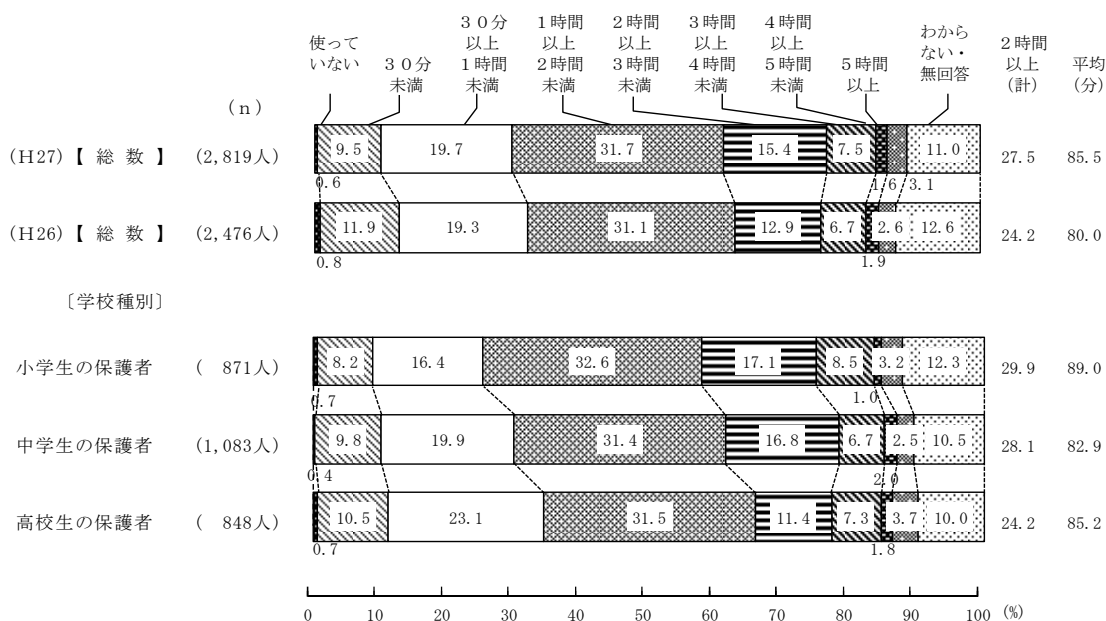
使っていない　３０分未満　３０分以上１時間未満　１時間以上２時間未満　２時間以上３時間未満　３時間以上４時間未満　４時間以上５時間未満　５時間以上　わからない・無回答　２時間以上（計）　平均（分）

（n）

| | | | | | | | | | | | 2時間以上（計） | 平均（分） |
|---|---|---|---|---|---|---|---|---|---|---|---|---|
| (H27)【 総 数 】 | (2,819人) | 0.6 | 9.5 | 19.7 | 31.7 | 15.4 | 7.5 | 1.6 | 3.1 | 11.0 | 27.5 | 85.5 |
| (H26)【 総 数 】 | (2,476人) | 0.8 | 11.9 | 19.3 | 31.1 | 12.9 | 6.7 | 1.9 | 2.6 | 12.6 | 24.2 | 80.0 |

〔学校種別〕

| | | | | | | | | | | | | |
|---|---|---|---|---|---|---|---|---|---|---|---|---|
| 小学生の保護者 | ( 871人) | 0.7 | 8.2 | 16.4 | 32.6 | 17.1 | 8.5 | 1.0 | 3.2 | 12.3 | 29.9 | 89.0 |
| 中学生の保護者 | (1,083人) | 0.4 | 9.8 | 19.9 | 31.4 | 16.8 | 6.7 | 2.0 | 2.5 | 10.5 | 28.1 | 82.9 |
| 高校生の保護者 | ( 848人) | 0.7 | 10.5 | 23.1 | 31.5 | 11.4 | 7.3 | 1.8 | 3.7 | 10.0 | 24.2 | 85.2 |

0　10　20　30　40　50　60　70　80　90　100 (%)